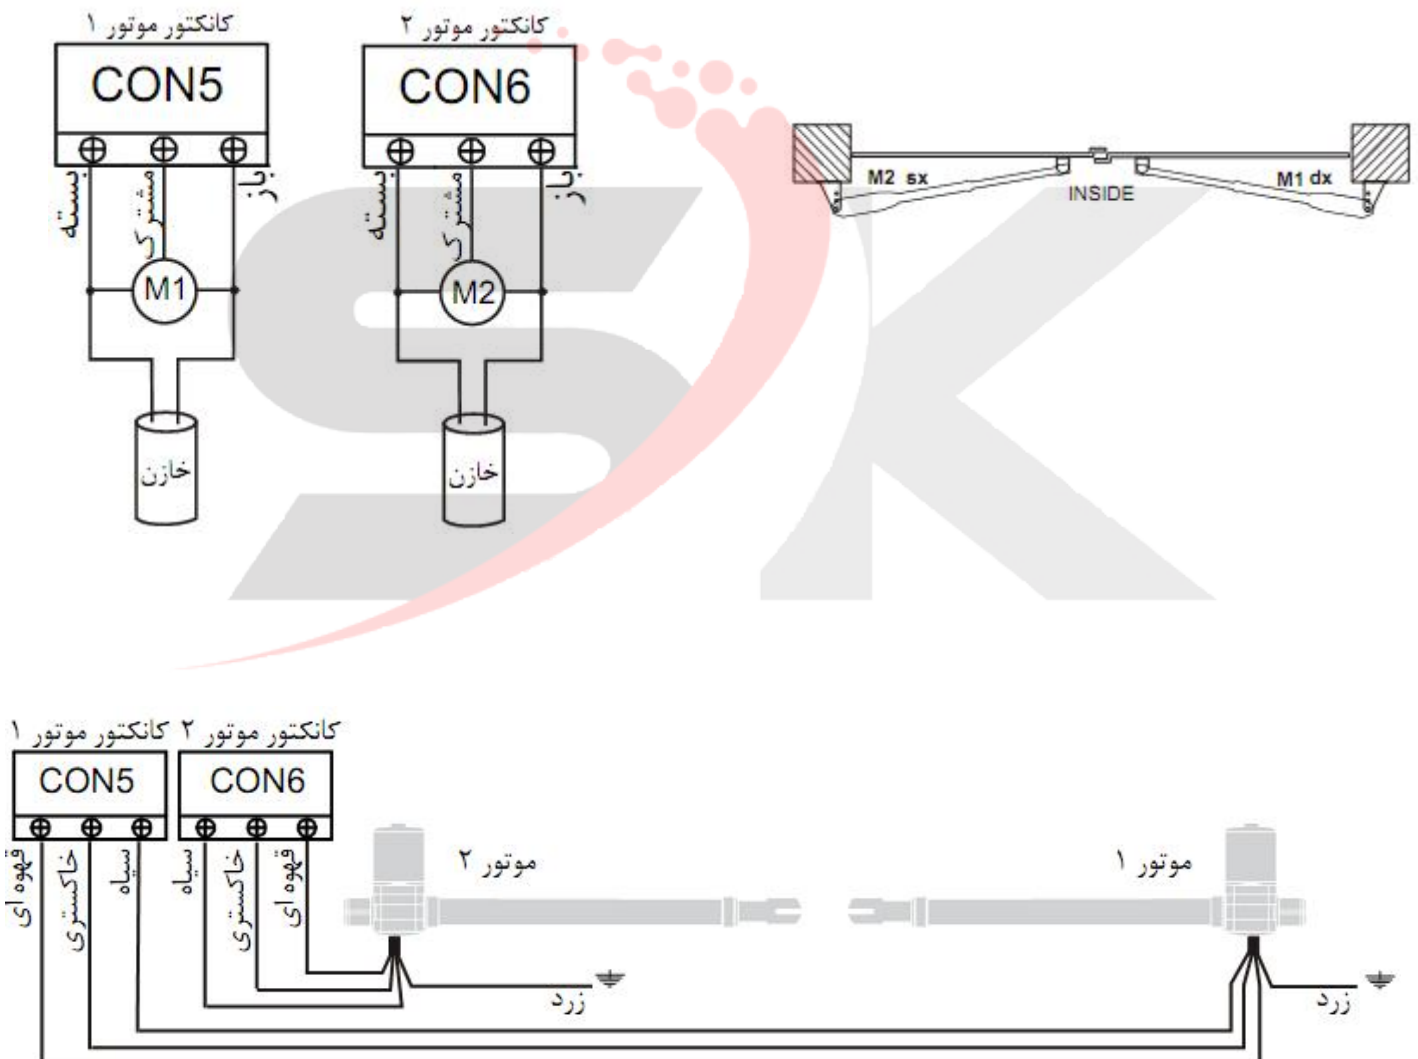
کانکتور موتور ۱
CON5
بسته
مشترک
باز
M1
خازن

کانکتور موتور ۲
CON6
بسته
مشترک
باز
M2
خازن

M2 sx
INSIDE
M1 dx

کانکتور موتور ۱
CON5
قهوه ای
خاکستری
سیاه

کانکتور موتور ۲
CON6
سیاه
خاکستری
قهوه ای

موتور ۲
زرد

موتور ۱
زرد